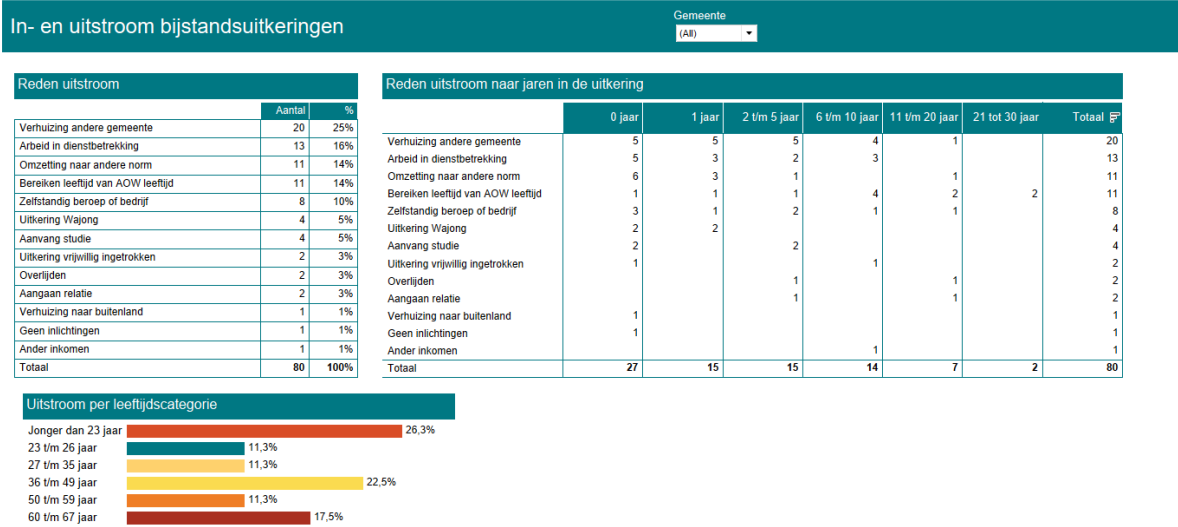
In- en uitstroom bijstandsuitkeringen

Gemeente
(All)

Reden uitstroom

| | Aantal | % |
|---|---|---|
| Verhuizing andere gemeente | 20 | 25% |
| Arbeid in dienstbetrekking | 13 | 16% |
| Omzetting naar andere norm | 11 | 14% |
| Bereiken leeftijd van AOW leeftijd | 11 | 14% |
| Zelfstandig beroep of bedrijf | 8 | 10% |
| Uitkering Wajong | 4 | 5% |
| Aanvang studie | 4 | 5% |
| Uitkering vrijwillig ingetrokken | 2 | 3% |
| Overlijden | 2 | 3% |
| Aangaan relatie | 2 | 3% |
| Verhuizing naar buitenland | 1 | 1% |
| Geen inlichtingen | 1 | 1% |
| Ander inkomen | 1 | 1% |
| Totaal | 80 | 100% |

Reden uitstroom naar jaren in de uitkering

| | 0 jaar | 1 jaar | 2 t/m 5 jaar | 6 t/m 10 jaar | 11 t/m 20 jaar | 21 tot 30 jaar | Totaal |
|---|---|---|---|---|---|---|---|
| Verhuizing andere gemeente | 5 | 5 | 5 | 4 | 1 | | 20 |
| Arbeid in dienstbetrekking | 5 | 3 | 2 | 3 | | | 13 |
| Omzetting naar andere norm | 6 | 3 | 1 | | 1 | | 11 |
| Bereiken leeftijd van AOW leeftijd | 1 | 1 | 1 | 4 | 2 | 2 | 11 |
| Zelfstandig beroep of bedrijf | 3 | 1 | 2 | 1 | 1 | | 8 |
| Uitkering Wajong | 2 | 2 | | | | | 4 |
| Aanvang studie | 2 | | 2 | | | | 4 |
| Uitkering vrijwillig ingetrokken | 1 | | | 1 | | | 2 |
| Overlijden | | | 1 | | 1 | | 2 |
| Aangaan relatie | | | 1 | | 1 | | 2 |
| Verhuizing naar buitenland | 1 | | | | | | 1 |
| Geen inlichtingen | 1 | | | | | | 1 |
| Ander inkomen | | | | 1 | | | 1 |
| Totaal | 27 | 15 | 15 | 14 | 7 | 2 | 80 |

Uitstroom per leeftijdscategorie

Jonger dan 23 jaar 26,3%
23 t/m 26 jaar 11,3%
27 t/m 35 jaar 11,3%
36 t/m 49 jaar 22,5%
50 t/m 59 jaar 11,3%
60 t/m 67 jaar 17,5%